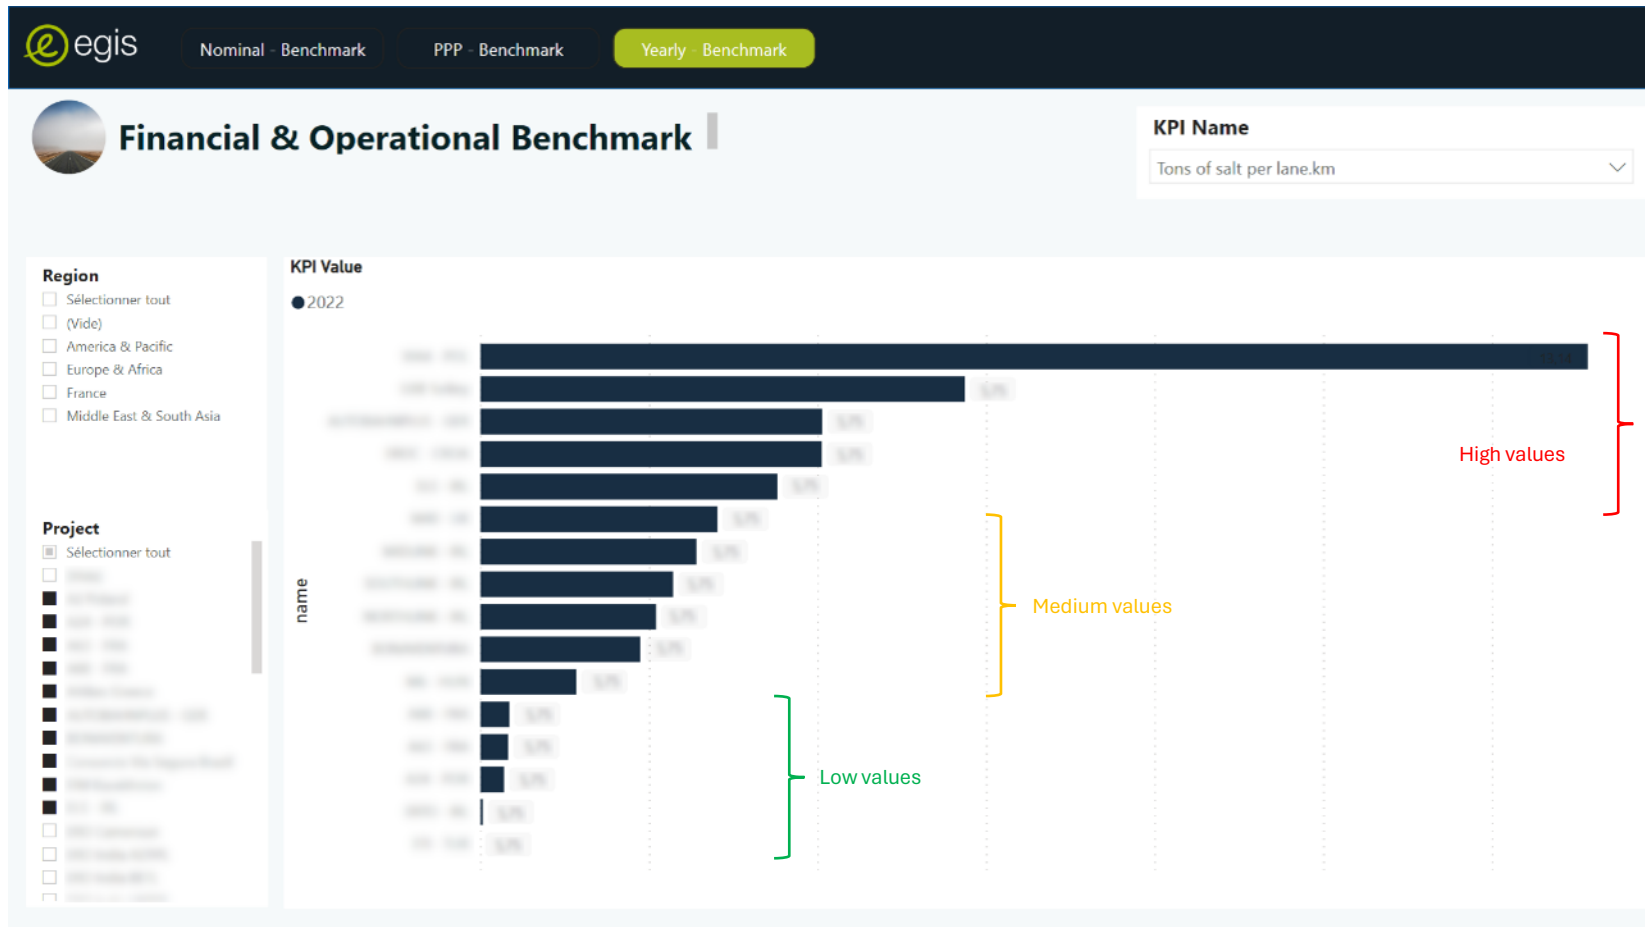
egis

Nominal - Benchmark

PPP - Benchmark

Yearly - Benchmark

Financial & Operational Benchmark

KPI Name

Tons of salt per lane.km

Region

Sélectionner tout

(Vide)

America & Pacific

Europe & Africa

France

Middle East & South Asia

Project

Sélectionner tout

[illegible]

KPI Value

2022

name

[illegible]

High values

Medium values

Low values